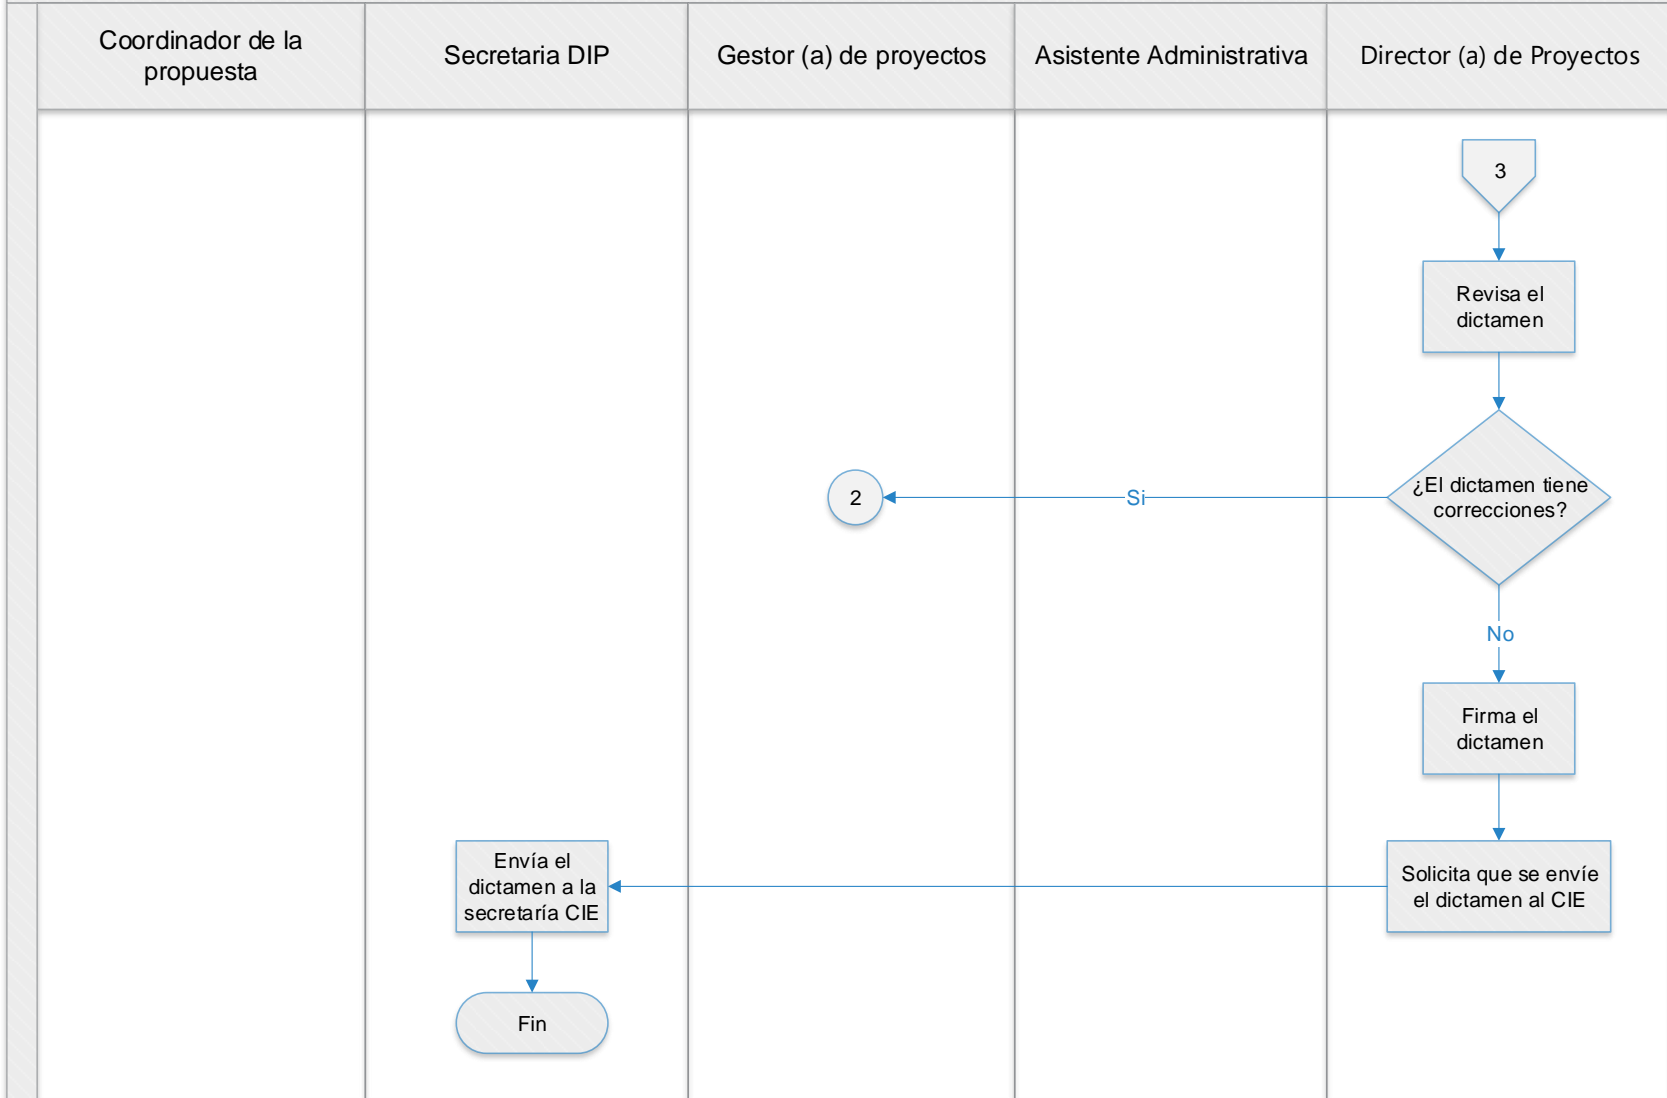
| Coordinador de la propuesta | Secretaria DIP | Gestor (a) de proyectos | Asistente Administrativa | Director (a) de Proyectos |
|---|---|---|---|---|

3

Revisa el dictamen

¿El dictamen tiene correcciones?

Si

2

No

Firma el dictamen

Solicita que se envíe el dictamen al CIE

Envía el dictamen a la secretaría CIE

Fin